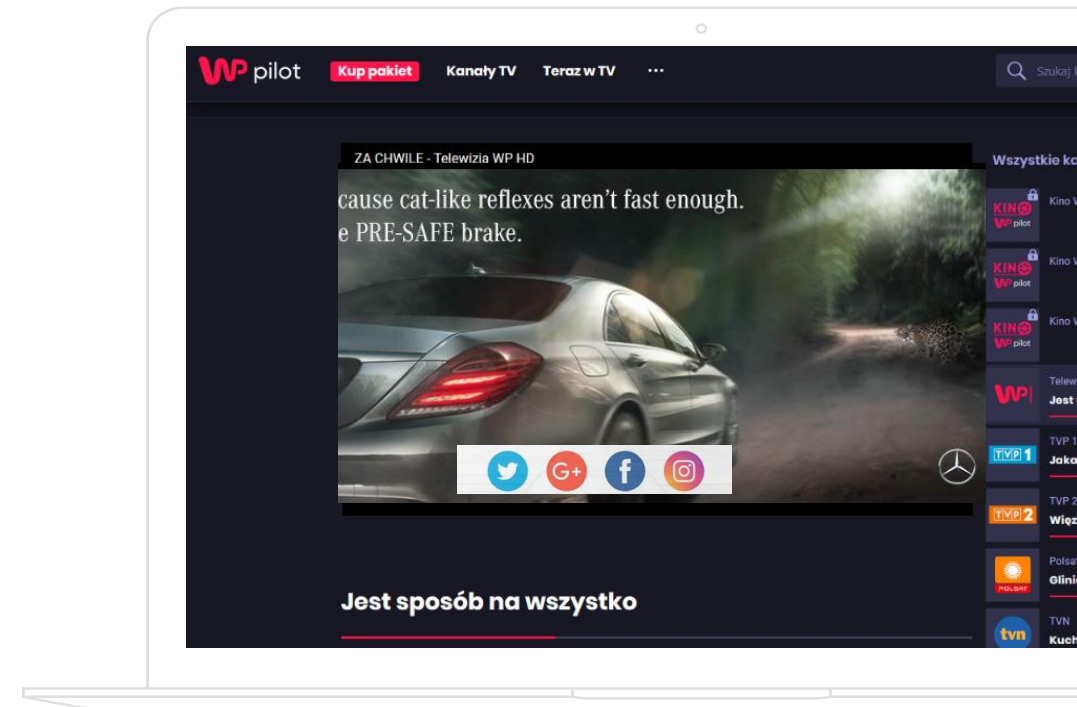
WP pilot Kup pakiet Kanały TV Teraz w TV ···

Szukaj

ZA CHWILE - Telewizja WP HD

cause cat-like reflexes aren't fast enough.
e PRE-SAFE brake.

G+

Jest sposób na wszystko

Wszystkie ka

KINO WP pilot Kino W

KINO WP pilot Kino W

KINO WP pilot Kino W

WP Telew Jest

TVP 1 TVP 1 Jaka

TVP 2 TVP 2 Więz

POLSAT Polsa Glini

tvn TVN Kuch